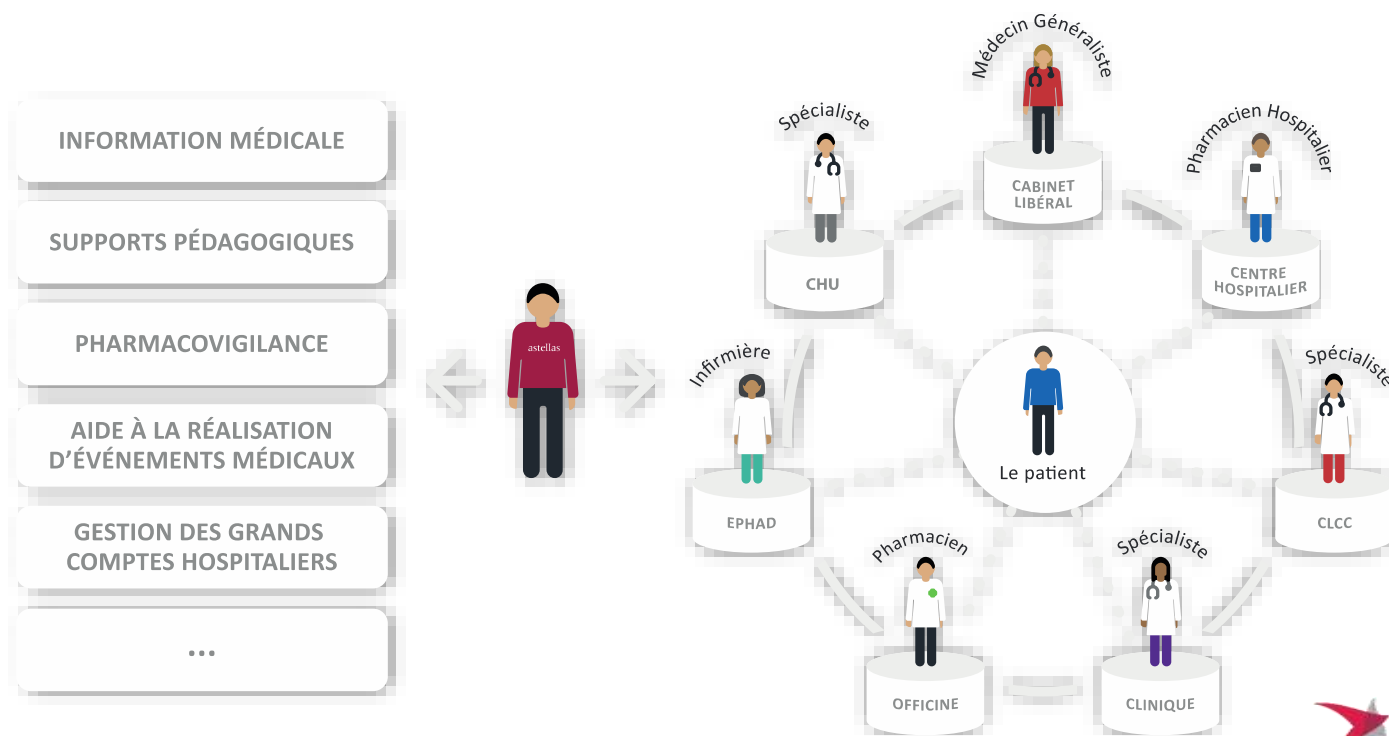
INFORMATION MÉDICALE

SUPPORTS PÉDAGOGIQUES

PHARMACOVIGILANCE

AIDE À LA RÉALISATION D'ÉVÉNEMENTS MÉDICAUX

GESTION DES GRANDS COMPTES HOSPITALIERS

...

astellas

Médecin Généraliste

CABINET LIBÉRAL

Spécialiste

CHU

Pharmacien Hospitalier

CENTRE HOSPITALIER

Infirmière

EPHAD

Le patient

Spécialiste

CLCC

Pharmacien

OFFICINE

Spécialiste

CLINIQUE